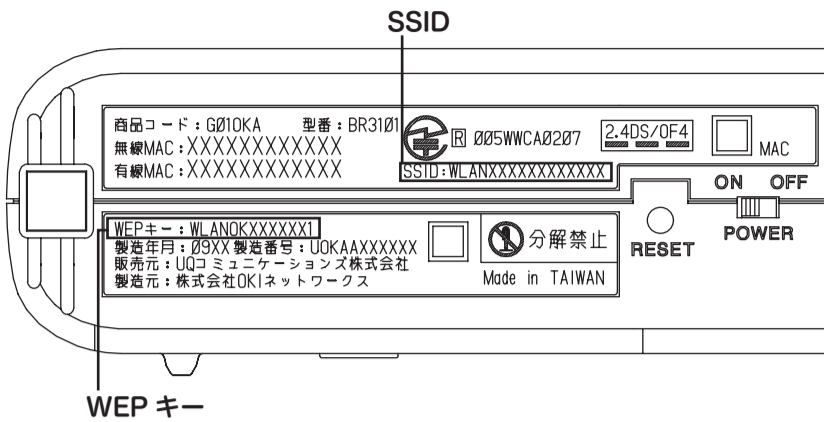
SSID

商品コード：GØ1OKA　型番：BR31Ø1
無線MAC：XXXXXXXXXXXX
有線MAC：XXXXXXXXXXXX

R　ØØ5WWCAØ2Ø7
SSID：WLANXXXXXXXXXXXX

2.4DS/OF4

MAC

ON　OFF

POWER

RESET

WEPキー：WLANOKXXXXXX1
製造年月：Ø9XX 製造番号：UOKAAXXXXXX
販売元：UQコミュニケーションズ株式会社
製造元：株式会社OKIネットワークス

分解禁止
Made in TAIWAN

WEP キー